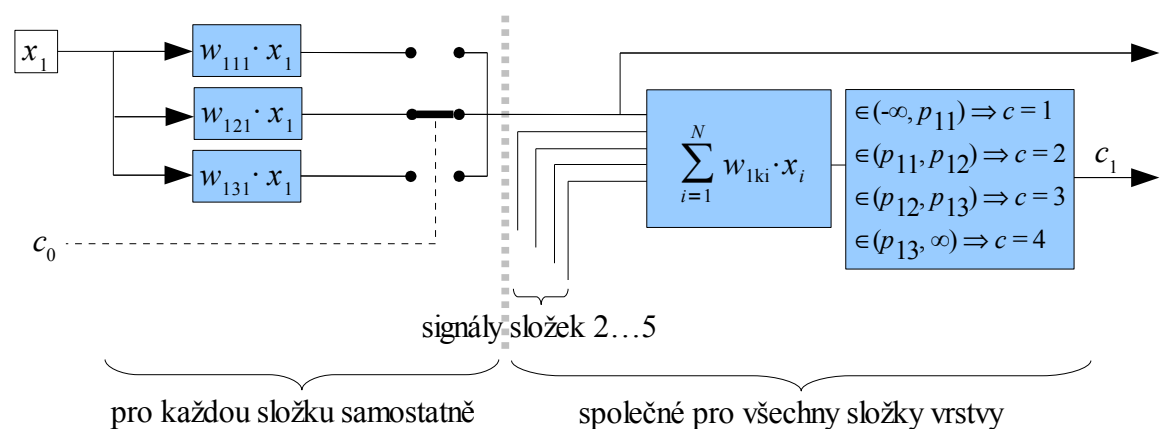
$x_1$

$w_{111} \cdot x_1$

$w_{121} \cdot x_1$

$w_{131} \cdot x_1$

$c_0$

$\sum_{i=1}^{N} w_{1ki} \cdot x_i$

$\in (-\infty, p_{11}) \Rightarrow c = 1$
$\in (p_{11}, p_{12}) \Rightarrow c = 2$
$\in (p_{12}, p_{13}) \Rightarrow c = 3$
$\in (p_{13}, \infty) \Rightarrow c = 4$

$c_1$

signály složek 2…5

pro každou složku samostatně

společné pro všechny složky vrstvy